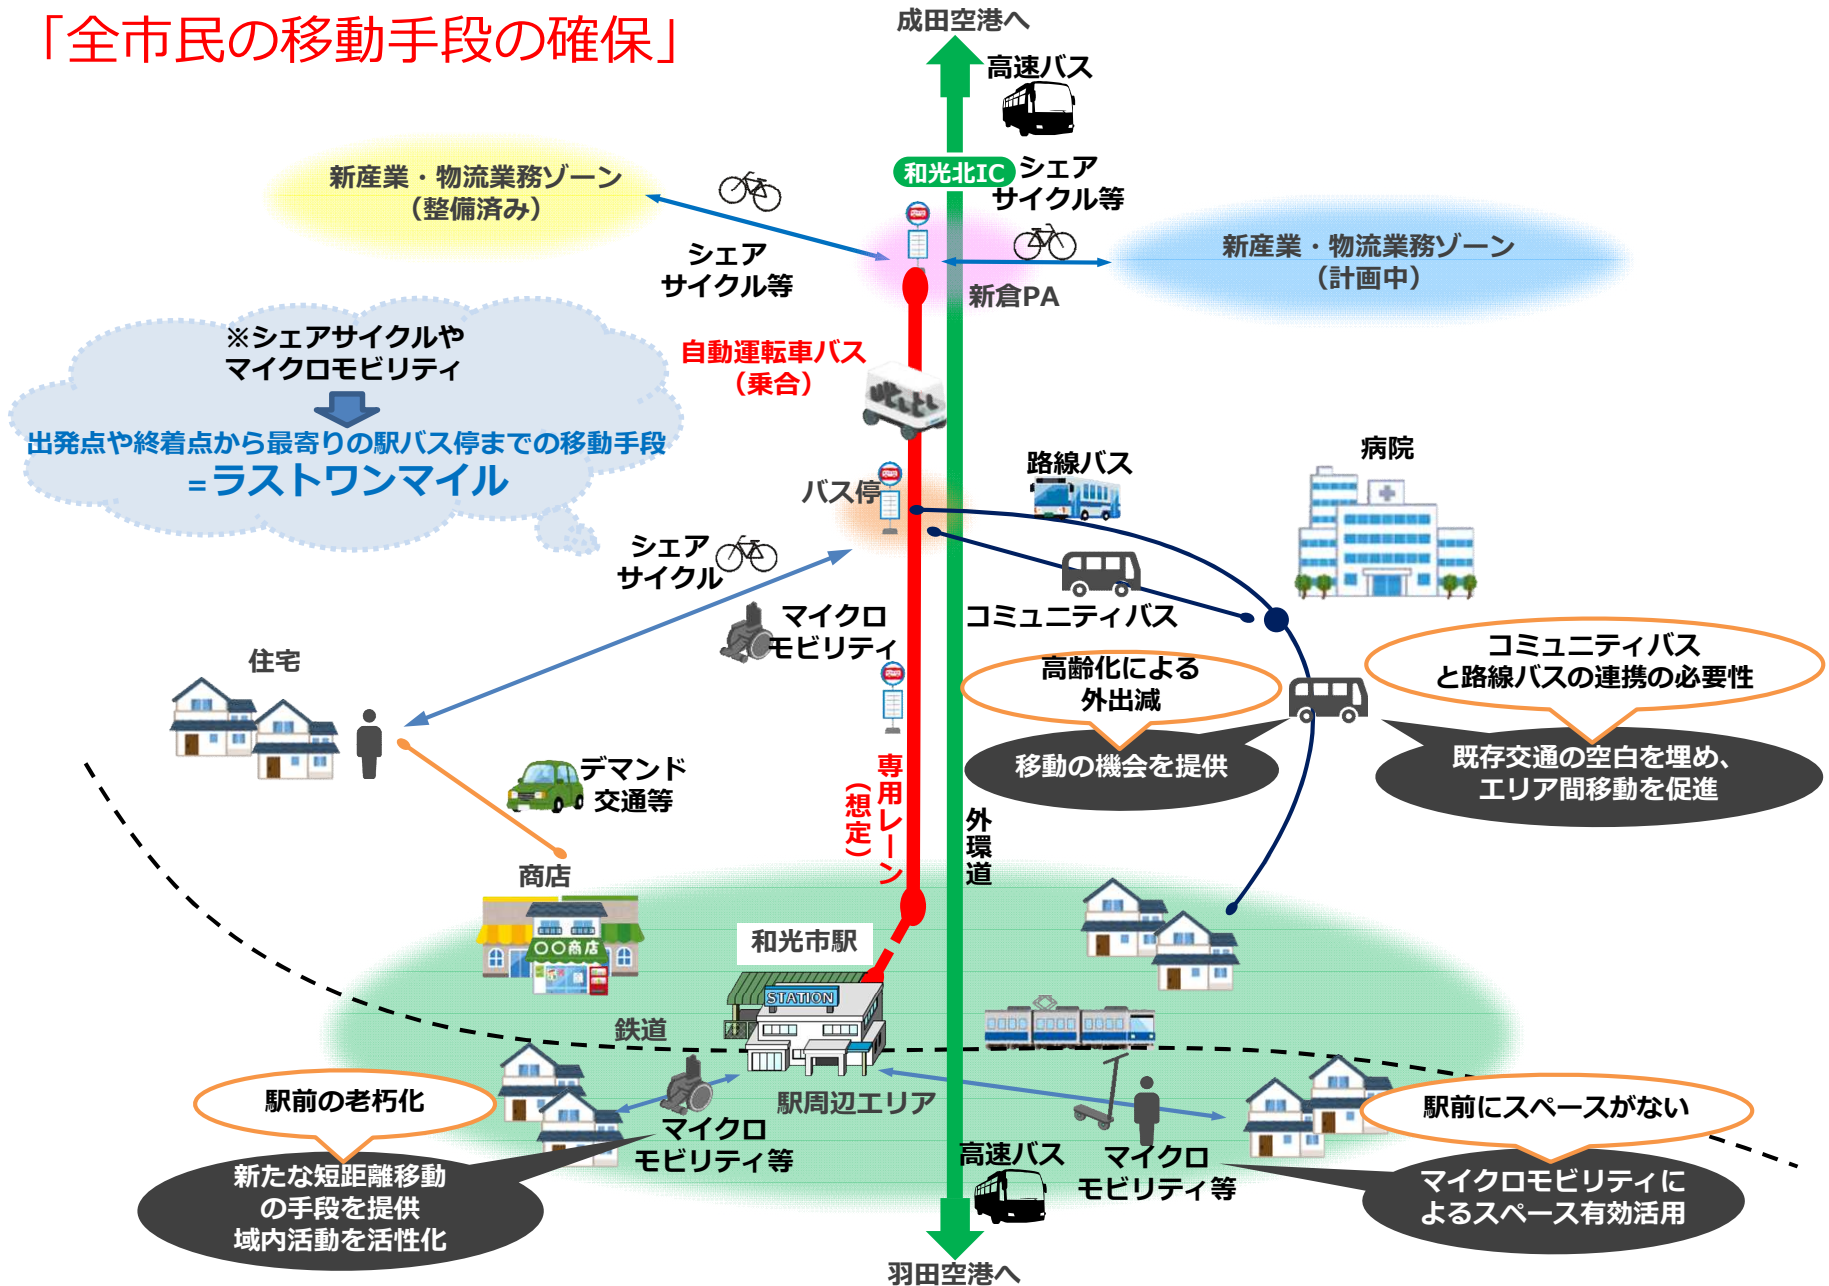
「全市民の移動手段の確保」

成田空港へ

高速バス

新産業・物流業務ゾーン（整備済み）

和光北IC

シェアサイクル等

シェアサイクル等

新産業・物流業務ゾーン（計画中）

新倉PA

※シェアサイクルやマイクロモビリティ

出発点や終着点から最寄りの駅バス停までの移動手段
=ラストワンマイル

自動運転車バス（乗合）

路線バス

病院

バス停

シェアサイクル

コミュニティバス

マイクロモビリティ

住宅

コミュニティバスと路線バスの連携の必要性

高齢化による外出減

移動の機会を提供

既存交通の空白を埋め、エリア間移動を促進

デマンド交通等

専用レーン（想定）

外環道

商店

○○商店

和光市駅

STATION

鉄道

駅前の老朽化

駅周辺エリア

駅前にスペースがない

マイクロモビリティ等

新たな短距離移動の手段を提供
域内活動を活性化

高速バス

マイクロモビリティ等

マイクロモビリティによるスペース有効活用

羽田空港へ